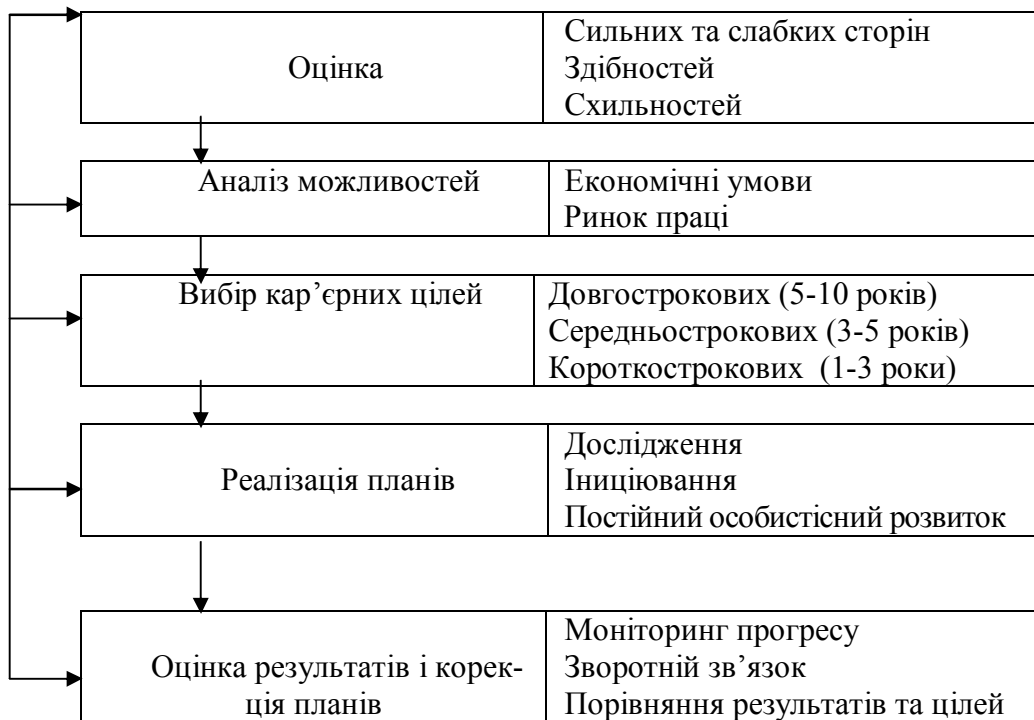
| Оцінка | Сильних та слабких сторін Здібностей Схильностей |
|---|---|
| Аналіз можливостей | Економічні умови Ринок праці |
| Вибір кар'єрних цілей | Довгострокових (5-10 років) Середньострокових (3-5 років) Короткострокових (1-3 роки) |
| Реалізація планів | Дослідження Ініціювання Постійний особистісний розвиток |
| Оцінка результатів і корекція планів | Моніторинг прогресу Зворотній зв'язок Порівняння результатів та цілей |